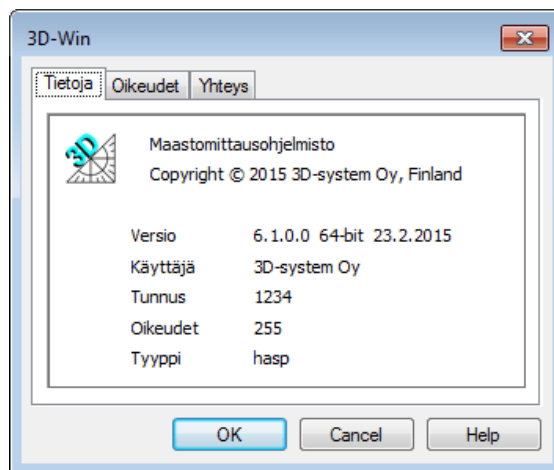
3D-Win

Tietoja | Oikeudet | Yhteys

3D

Maastomittausohjelmisto
Copyright © 2015 3D-system Oy, Finland

| | |
|---|---|
| Versio | 6.1.0.0 64-bit 23.2.2015 |
| Käyttäjä | 3D-system Oy |
| Tunnus | 1234 |
| Oikeudet | 255 |
| Tyyppi | hasp |

OK | Cancel | Help